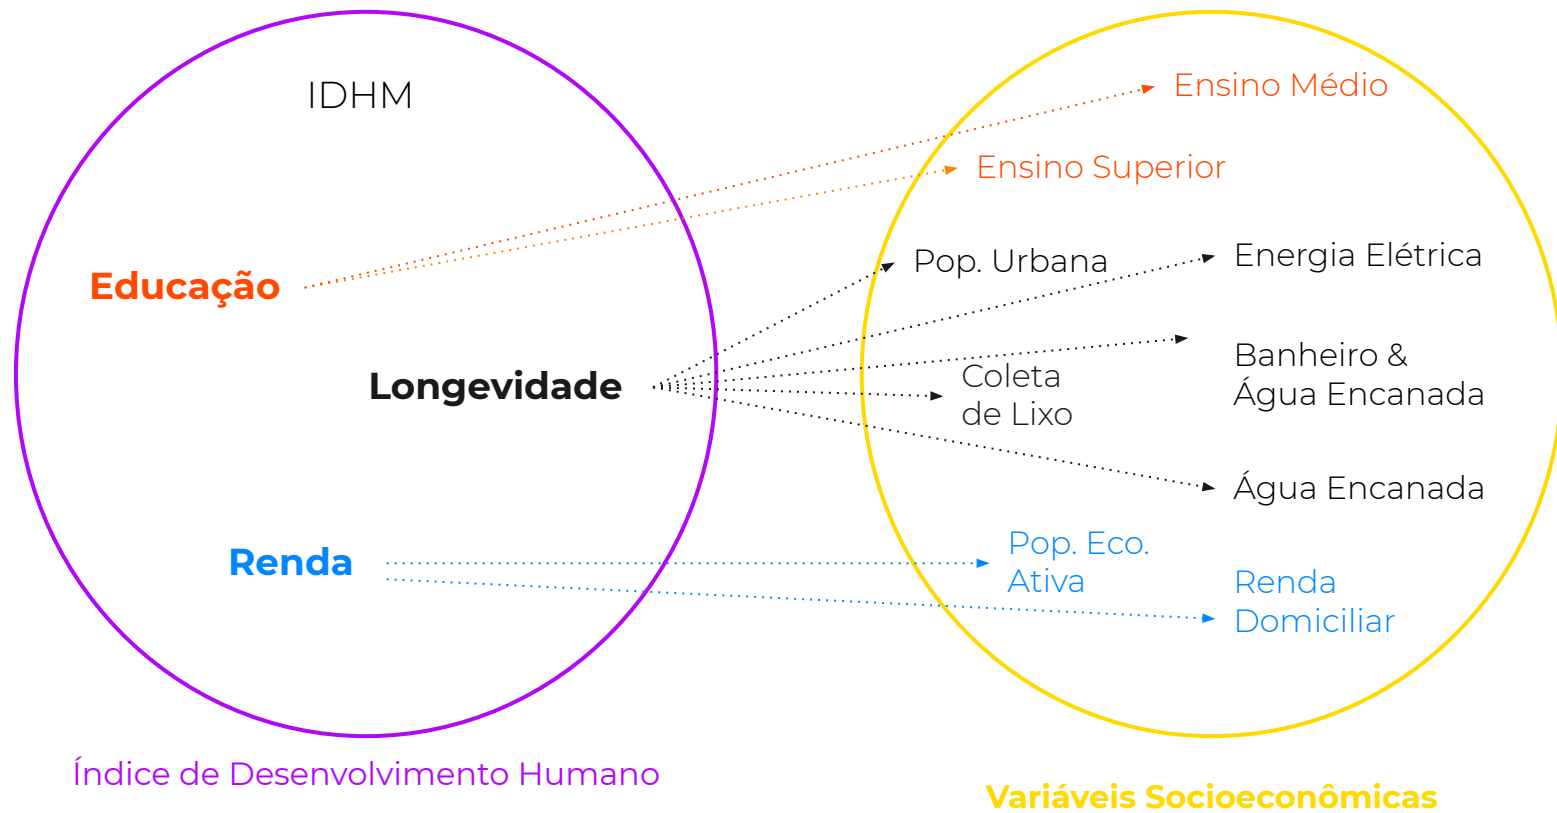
IDHM

Educação

Longevidade

Renda

Ensino Médio

Ensino Superior

Pop. Urbana

Energia Elétrica

Banheiro & Água Encanada

Coleta de Lixo

Água Encanada

Pop. Eco. Ativa

Renda Domiciliar

Índice de Desenvolvimento Humano

Variáveis Socioeconômicas